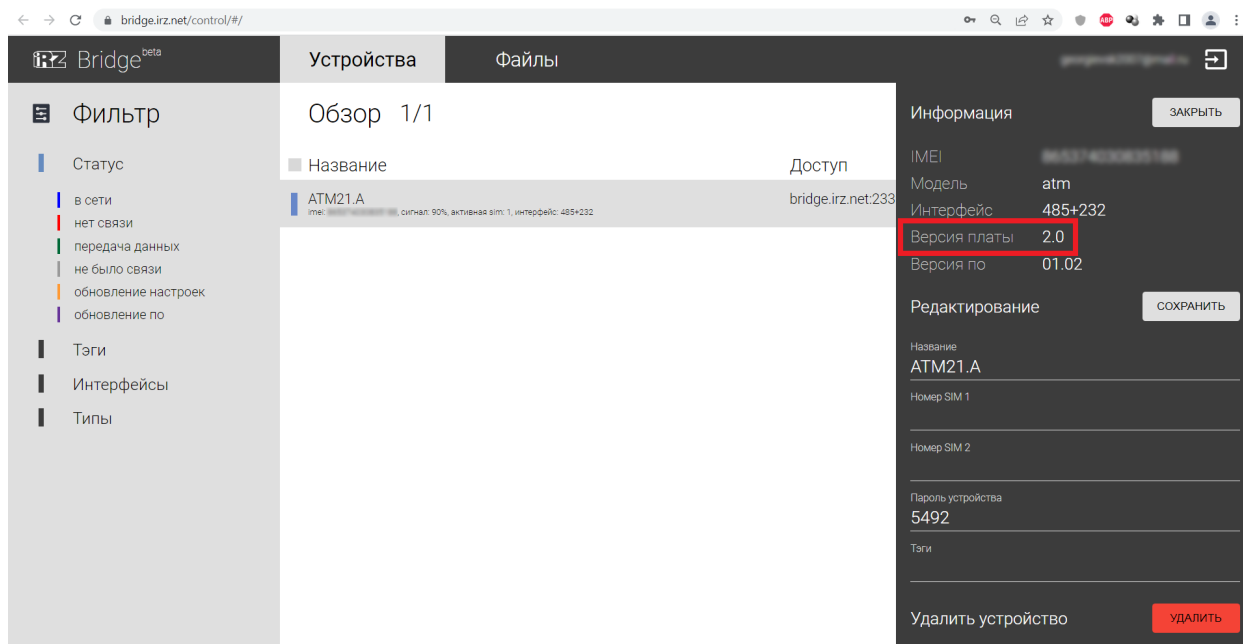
bridge.irz.net/control/#/

iRZ Bridge beta

Устройства

Файлы

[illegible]

Фильтр

Статус

в сети
нет связи
передача данных
не было связи
обновление настроек
обновление по

Тэги

Интерфейсы

Типы

Обзор 1/1

Название

Доступ

ATM21.A
imei: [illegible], сигнал: 90%, активная sim: 1, интерфейс: 485+232

bridge.irz.net:233

Информация

ЗАКРЫТЬ

| IMEI | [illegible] |
|---|---|
| Модель | atm |
| Интерфейс | 485+232 |
| Версия платы | 2.0 |
| Версия по | 01.02 |

Редактирование

СОХРАНИТЬ

Название
ATM21.A

Номер SIM 1

Номер SIM 2

Пароль устройства
5492

Тэги

Удалить устройство

УДАЛИТЬ